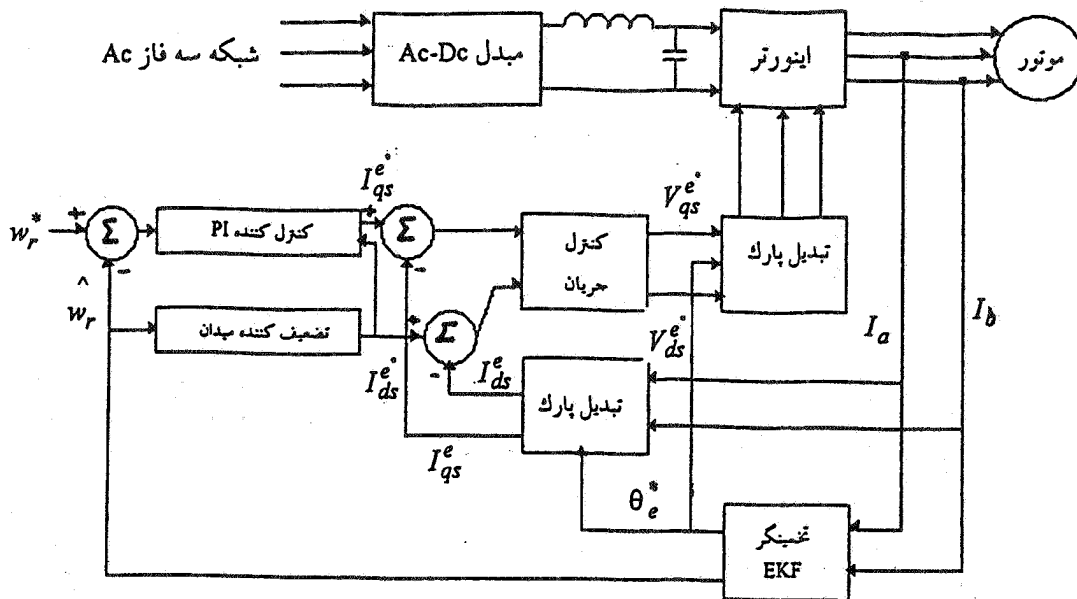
شبکه سه فاز Ac
مبدل Ac-Dc
اینورتر
موتور
$w_r^*$
+
-
$\Sigma$
کنترل کننده PI
$I_{qs}^{e^*}$
+
$\Sigma$
-
کنترل
جریان
$V_{qs}^{e^*}$
تبدیل پارک
$\hat{w}_r$
تضعیف کننده میدان
+
$\Sigma$
-
$V_{ds}^{e^*}$
$I_a$
$I_b$
$I_{ds}^{e^*}$
$I_{ds}^{e}$
تبدیل پارک
$I_{qs}^{e}$
$\theta_e^*$
تخمینگر
EKF